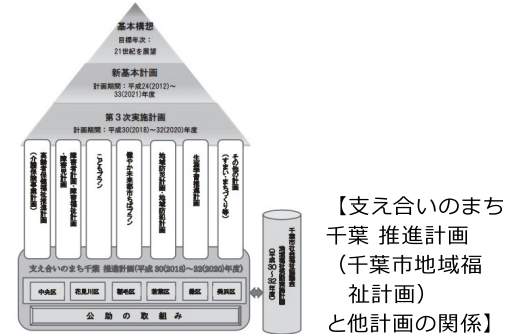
基本構想
目標年次：
21世紀を展望

新基本計画
計画期間：平成24(2012)～33(2021)年度

第３次実施計画
計画期間：平成30(2018)～32(2020)年度

高齢者保健福祉推進計画（介護保険事業計画）

障害者計画・障害福祉計画・障害児福祉計画

こどもプラン

健やか未来都市ちばプラン

地域防災計画・地域防犯計画

生涯学習推進計画

その他の計画（すまい・まちづくり等）

支え合いのまち千葉 推進計画(平成30(2018)～32(2020)年度)

中央区 花見川区 稲毛区 若葉区 緑区 美浜区

公助の取組み

千葉市社会福祉協議会地域福祉活動計画（平成30～32年度）

【支え合いのまち千葉 推進計画（千葉市地域福祉計画）と他計画の関係】